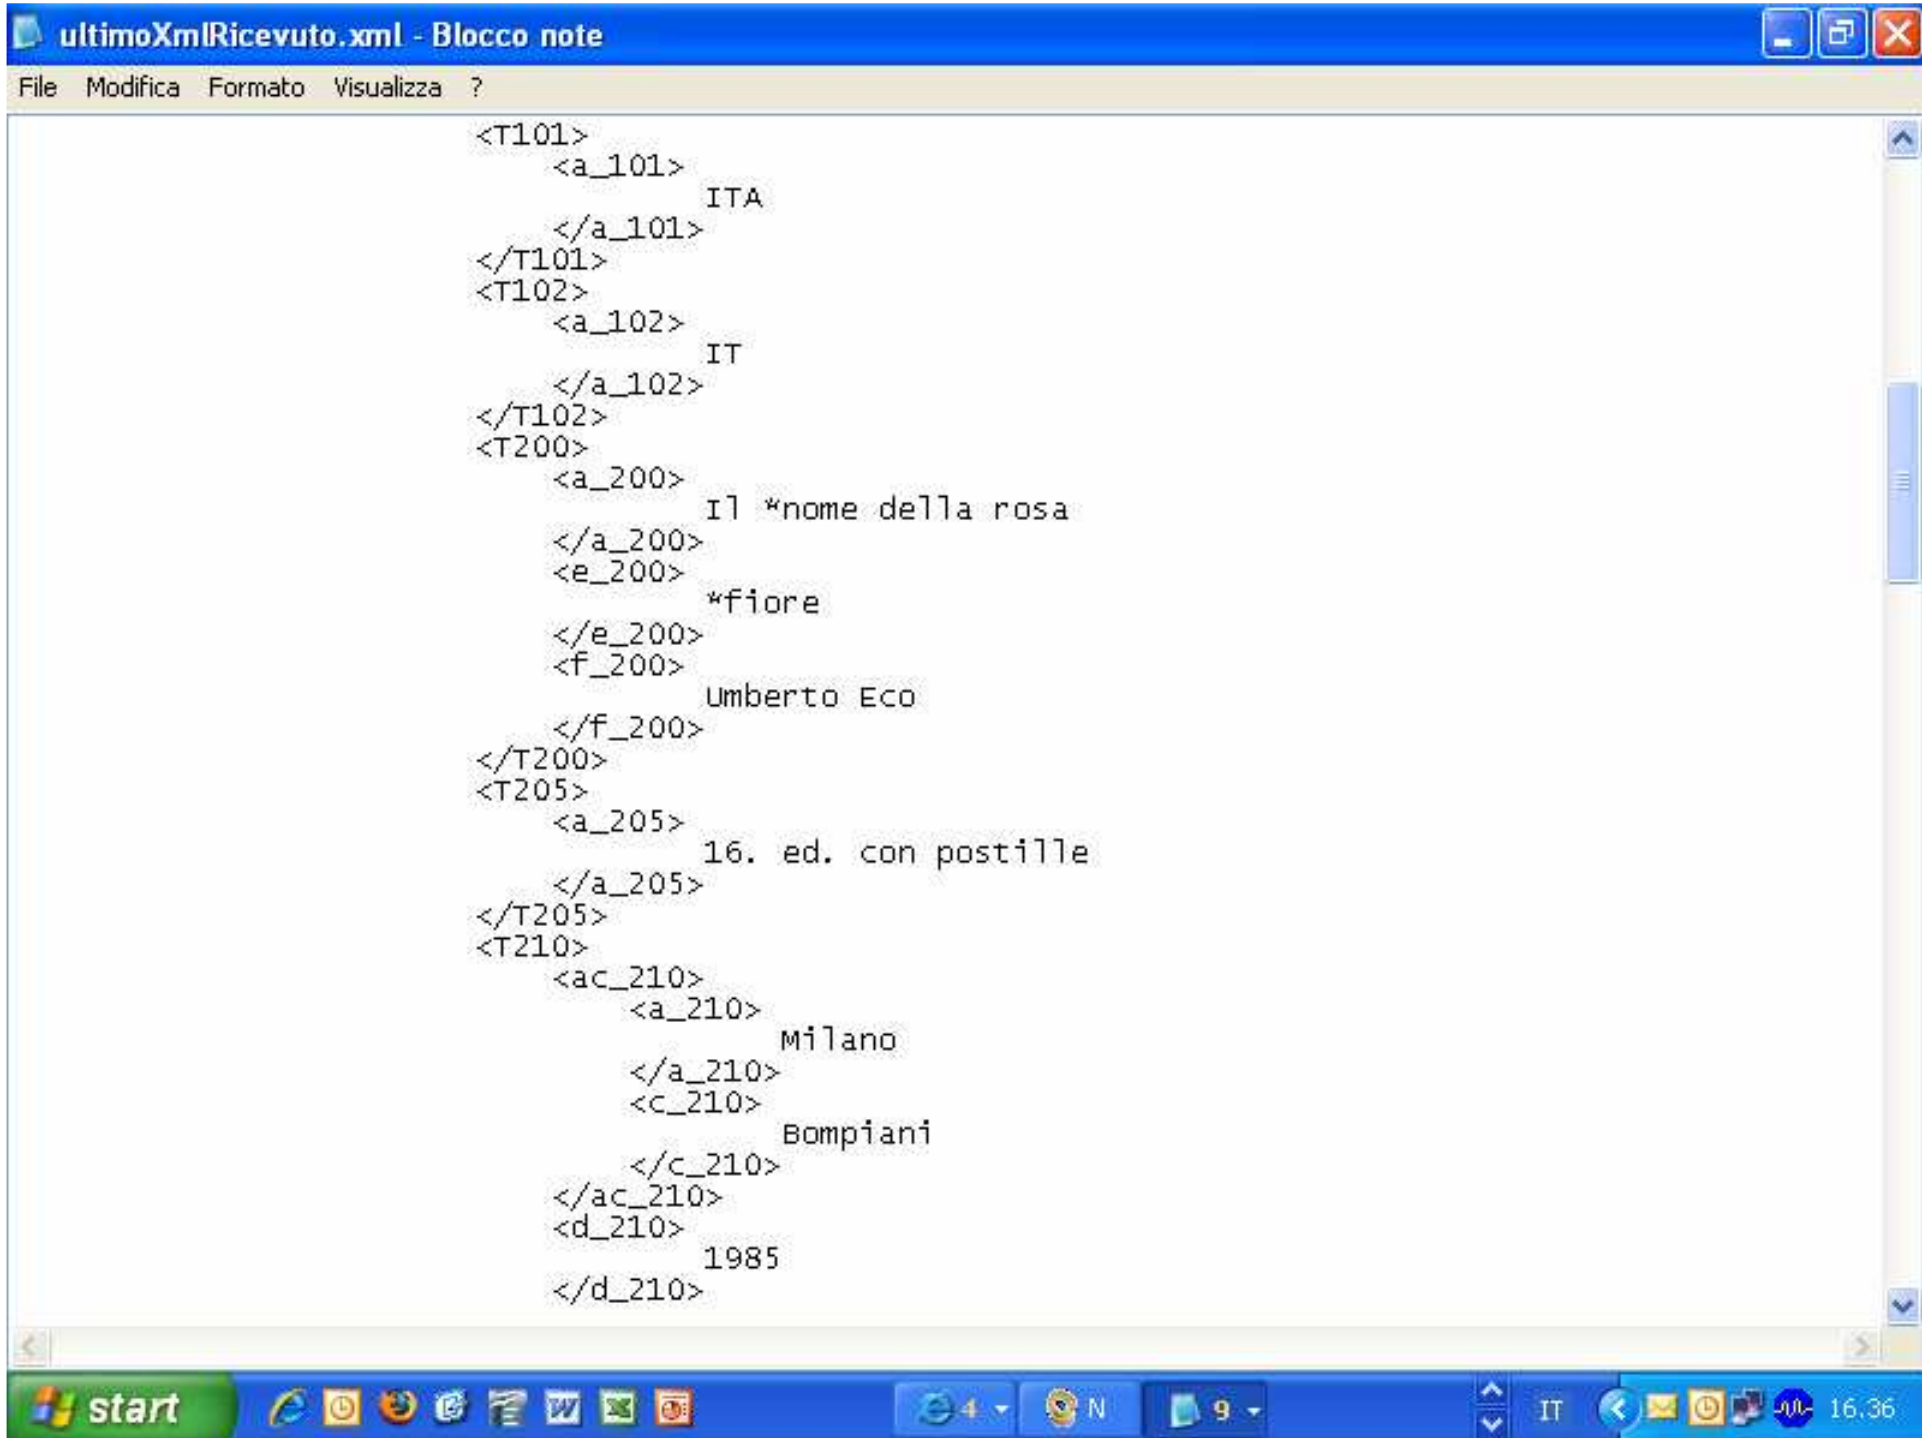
ultimoXmlRicevuto.xml - Blocco note

File Modifica Formato Visualizza ?

<T101>
<a_101>
ITA
</a_101>
</T101>
<T102>
<a_102>
IT
</a_102>
</T102>
<T200>
<a_200>
Il *nome della rosa
</a_200>
<e_200>
*fiore
</e_200>
<f_200>
Umberto Eco
</f_200>
</T200>
<T205>
<a_205>
16. ed. con postille
</a_205>
</T205>
<T210>
<ac_210>
<a_210>
Milano
</a_210>
<c_210>
Bompiani
</c_210>
</ac_210>
<d_210>
1985
</d_210>

start 4 N 9 IT 16.36